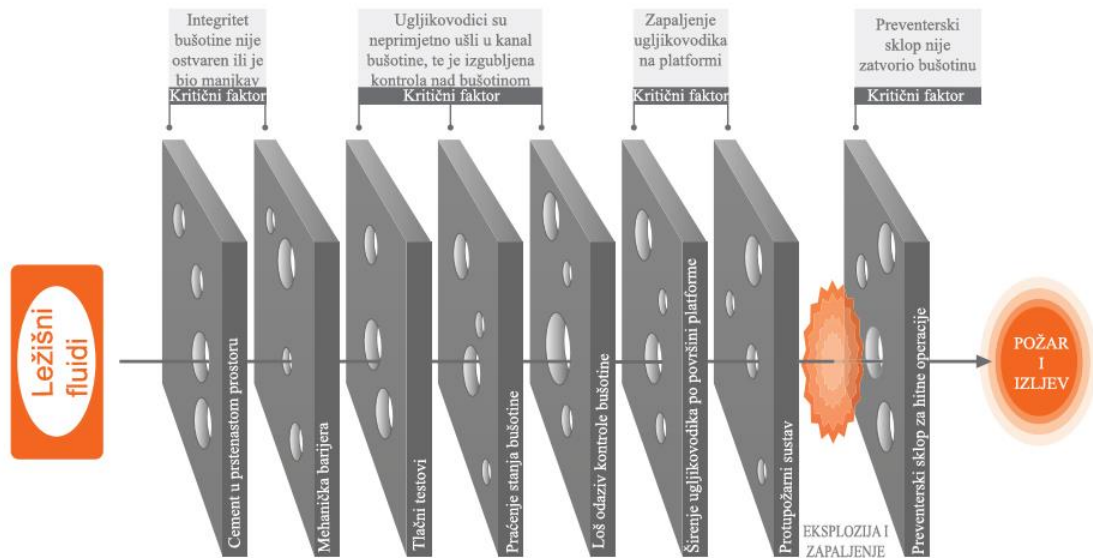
Integritet bušotine nije ostvaren ili je bio manjkav

Kritični faktor

Ugljikovodici su neprimjetno ušli u kanal bušotine, te je izgubljena kontrola nad bušotinom

Kritični faktor

Zapaljenje ugljikovodika na platformi

Kritični faktor

Preventerski sklop nije zatvorio bušotinu

Kritični faktor

Ležišni fluidi

Cement u prstenastom prostoru

Mehanička barijera

Tlačni testovi

Praćenje stanja bušotine

Loš odaziv kontrole bušotine

Širenje ugljikovodika po površini platforme

Protupožarni sustav

EKSPLOZIJA I ZAPALJENJE

Preventerski sklop za hitne operacije

POŽAR I IZLJEV